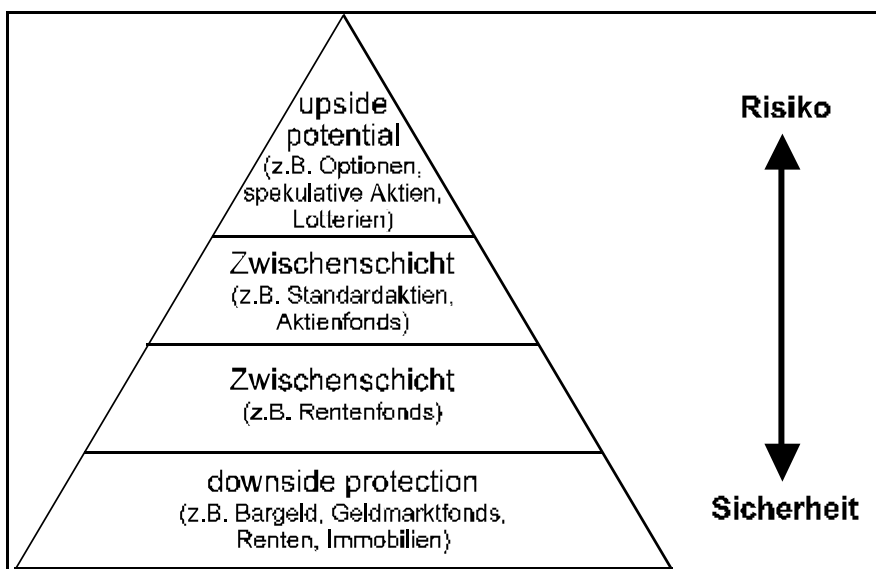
upside potential
(z.B. Optionen, spekulative Aktien, Lotterien)

Zwischenschicht
(z.B. Standardaktien, Aktienfonds)

Zwischenschicht
(z.B. Rentenfonds)

downside protection
(z.B. Bargeld, Geldmarktfonds, Renten, Immobilien)

Risiko

Sicherheit